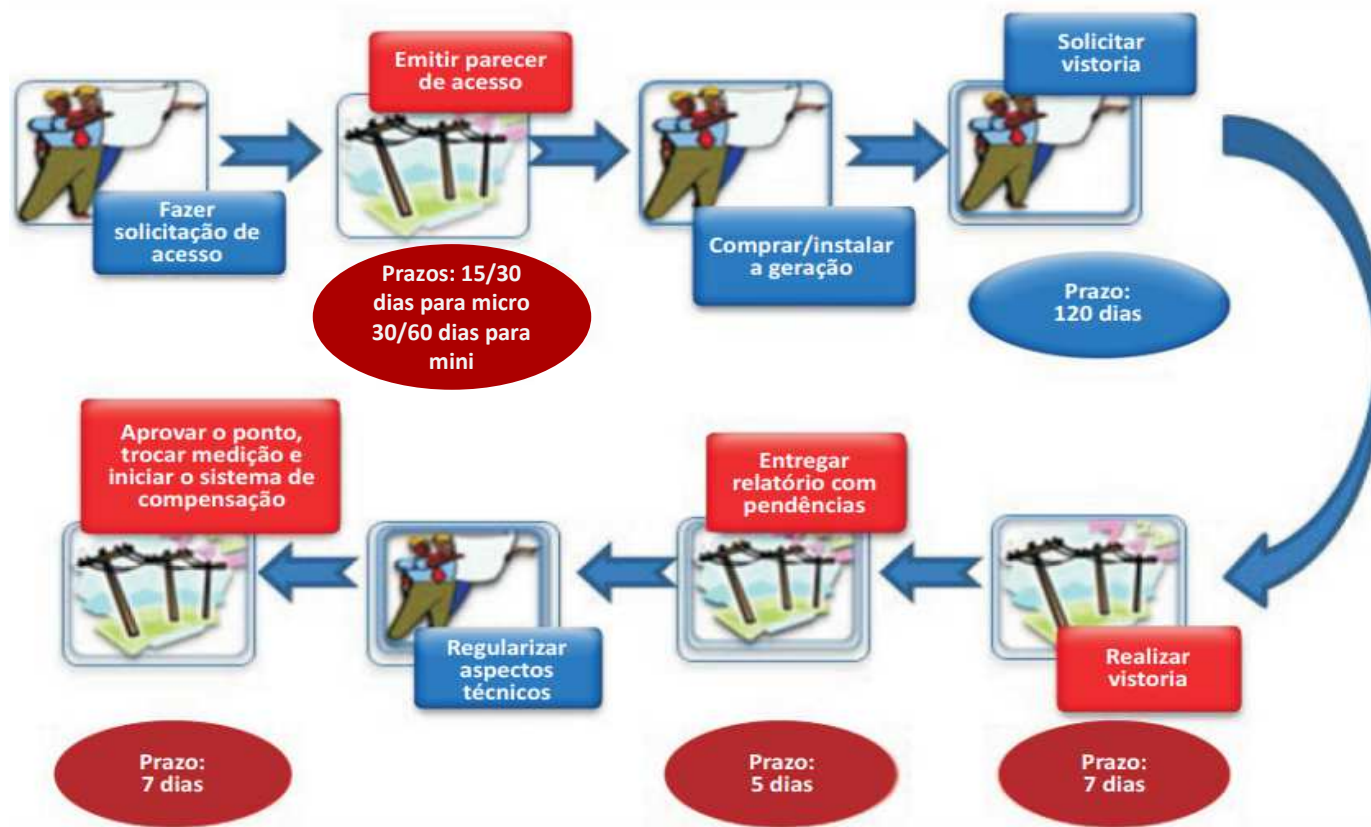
Fazer solicitação de acesso

Emitir parecer de acesso

Prazos: 15/30 dias para micro 30/60 dias para mini

Comprar/instalar a geração

Solicitar vistoria

Prazo: 120 dias

Realizar vistoria

Prazo: 7 dias

Entregar relatório com pendências

Prazo: 5 dias

Regularizar aspectos técnicos

Aprovar o ponto, trocar medição e iniciar o sistema de compensação

Prazo: 7 dias